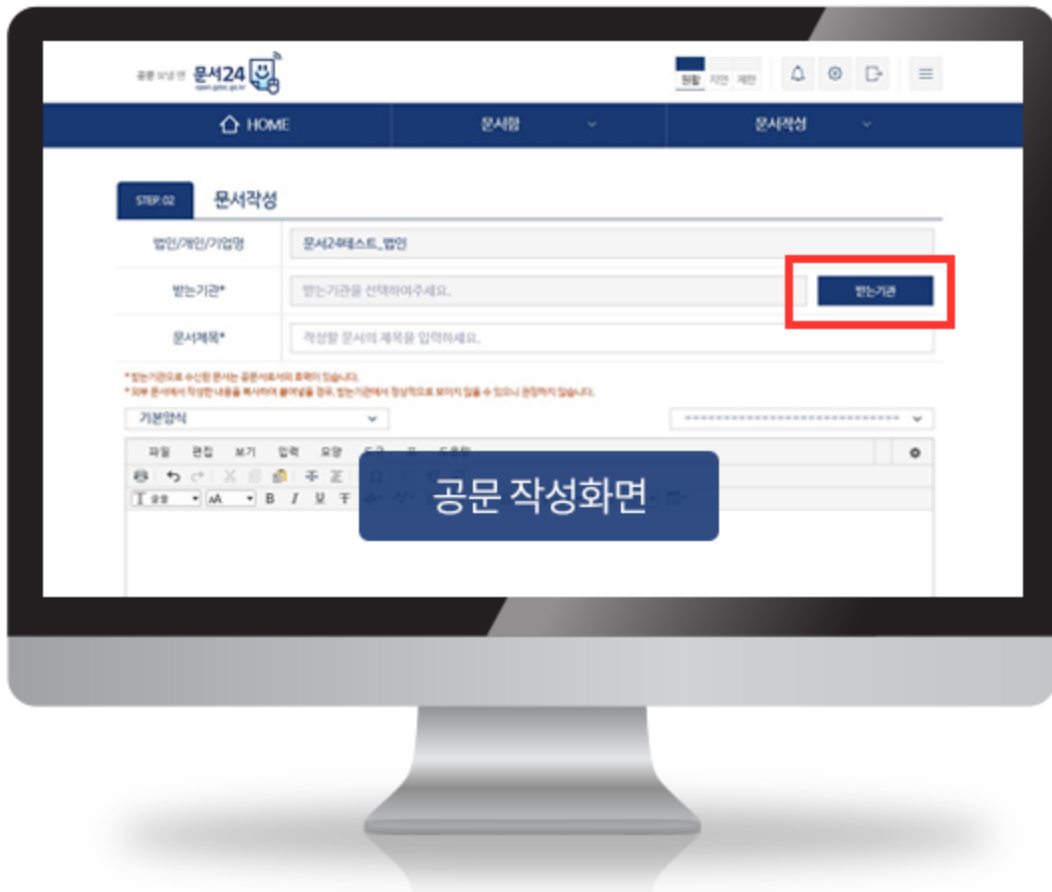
공문 보낼 땐 문서24
open.gdoc.go.kr

원활 지연 제한

HOME
문서함
문서작성

STEP.02 문서작성

법인/개인/기업명 | 문서24테스트_법인
받는기관* | 받는기관을 선택하여주세요. | 받는기관
문서제목* | 작성할 문서의 제목을 입력하세요.

* 받는기관으로 수신한 문서는 공문서로서의 효력이 있습니다.
* 외부 문서에서 작성한 내용을 복사하여 붙여넣을 경우, 받는기관에서 정상적으로 보이지 않을 수 있으니 권장하지 않습니다.

기본양식

파일 편집 보기 입력 모양 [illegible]

공문 작성화면